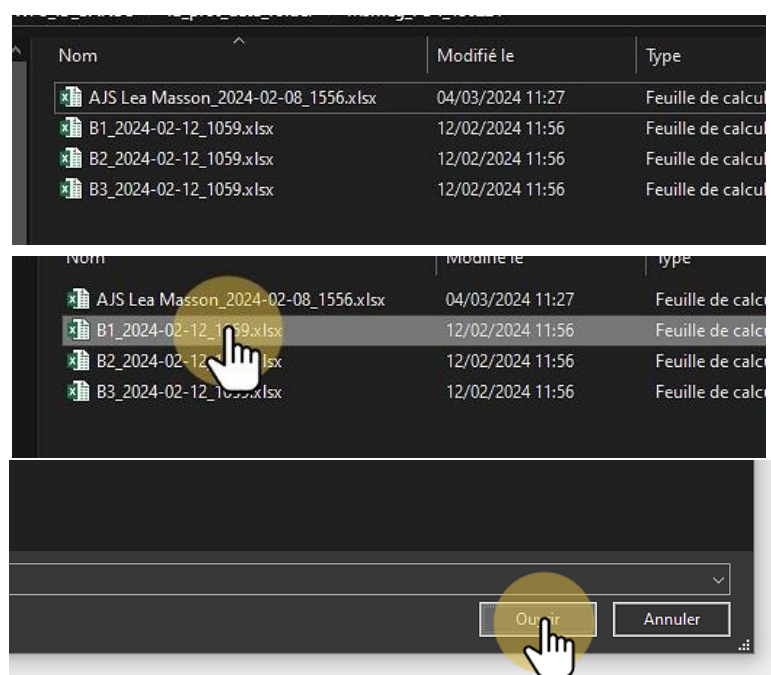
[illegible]

| Nom | Modifié le | Type |
|---|---|---|
| AJS Lea Masson_2024-02-08_1556.xlsx | 04/03/2024 11:27 | Feuille de calcul |
| B1_2024-02-12_1059.xlsx | 12/02/2024 11:56 | Feuille de calcul |
| B2_2024-02-12_1059.xlsx | 12/02/2024 11:56 | Feuille de calcul |
| B3_2024-02-12_1059.xlsx | 12/02/2024 11:56 | Feuille de calcul |

| Nom | Modifié le | Type |
|---|---|---|
| AJS Lea Masson_2024-02-08_1556.xlsx | 04/03/2024 11:27 | Feuille de calcu |
| B1_2024-02-12_1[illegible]9.xlsx | 12/02/2024 11:56 | Feuille de calcu |
| B2_2024-02-12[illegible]xlsx | 12/02/2024 11:56 | Feuille de calcu |
| B3_2024-02-12_1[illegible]xlsx | 12/02/2024 11:56 | Feuille de calcu |

Ouvrir Annuler